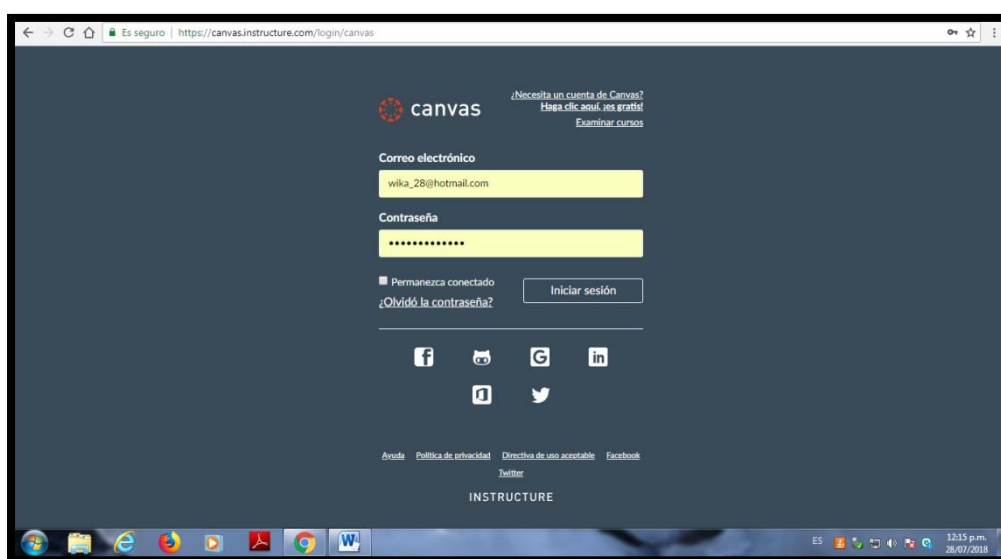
Es seguro | https://canvas.instructure.com/login/canvas

canvas

¿Necesita un cuenta de Canvas?
Haga clic aquí, ¡es gratis!
Examinar cursos

Correo electrónico

wika_28@hotmail.com

Contraseña

•••••••••••••

Permanezca conectado

¿Olvidó la contraseña?

Iniciar sesión

Ayuda Política de privacidad Directiva de uso aceptable Facebook Twitter

INSTRUCTURE

ES

12:15 p.m.
28/07/2018